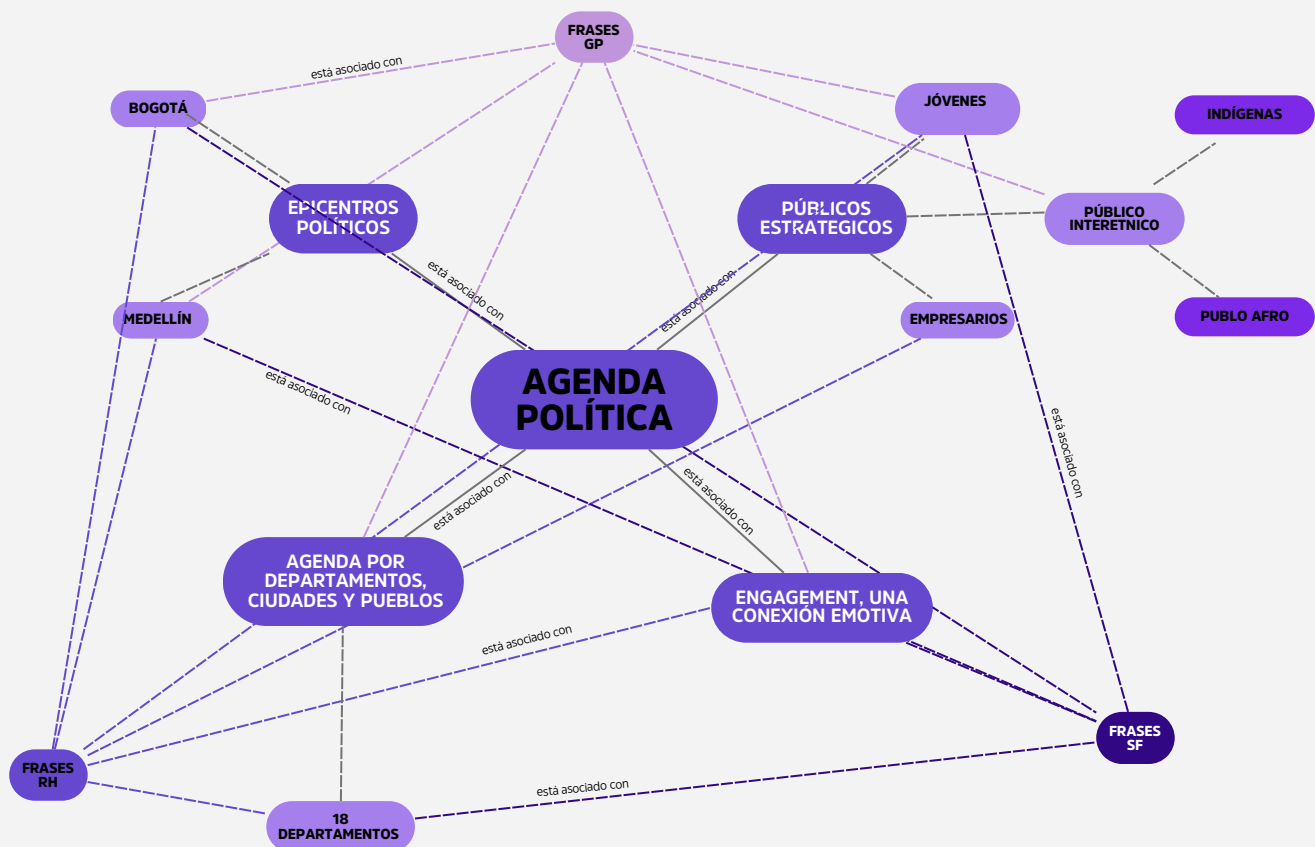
FRASES GP

está asociado con

BOGOTÁ

JÓVENES

INDÍGENAS

EPICENTROS POLÍTICOS

PÚBLICOS ESTRATEGICOS

PÚBLICO INTERETNICO

está asociado con

está asociado con

MEDELLÍN

EMPRESARIOS

PUBLO AFRO

está asociado con

AGENDA POLÍTICA

está asociado con

está asociado con

está asociado con

AGENDA POR DEPARTAMENTOS, CIUDADES Y PUEBLOS

ENGAGEMENT, UNA CONEXIÓN EMOTIVA

está asociado con

FRASES SF

FRASES RH

está asociado con

18 DEPARTAMENTOS